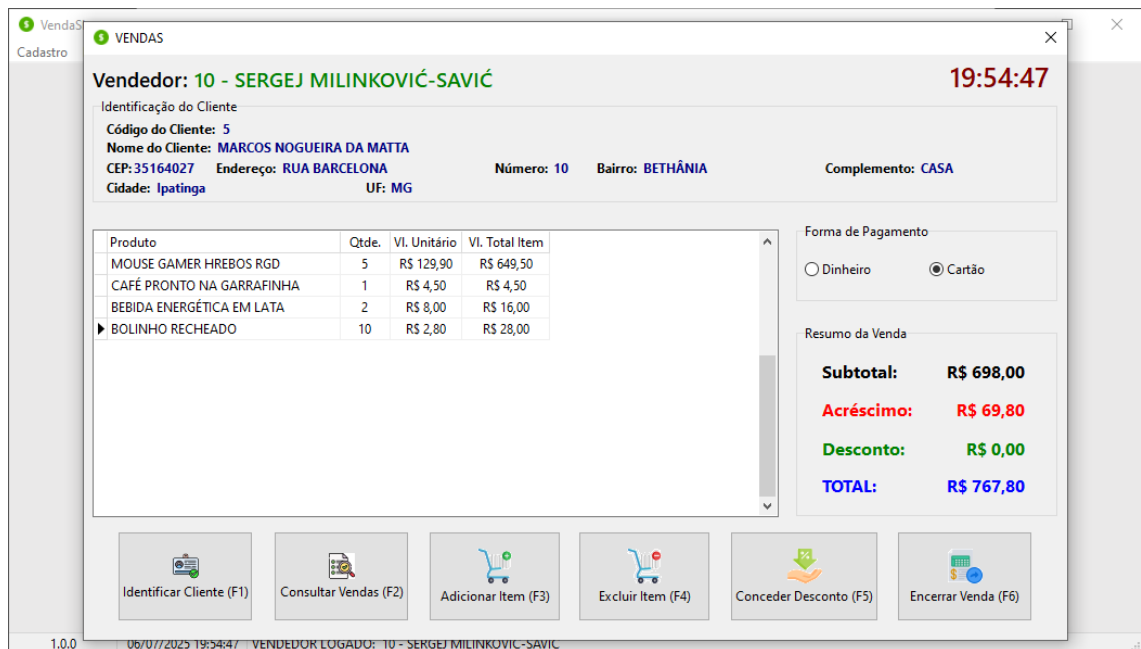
VendaS
Cadastro

VENDAS

Vendedor: 10 - SERGEJ MILINKOVIĆ-SAVIĆ
19:54:47

Identificação do Cliente
Código do Cliente: 5
Nome do Cliente: MARCOS NOGUEIRA DA MATTA
CEP: 35164027 Endereço: RUA BARCELONA Número: 10 Bairro: BETHÂNIA Complemento: CASA
Cidade: Ipatinga UF: MG

| Produto | Qtde. | Vl. Unitário | Vl. Total Item |
|---|---|---|---|
| MOUSE GAMER HREBOS RGD | 5 | R$ 129,90 | R$ 649,50 |
| CAFÉ PRONTO NA GARRAFINHA | 1 | R$ 4,50 | R$ 4,50 |
| BEBIDA ENERGÉTICA EM LATA | 2 | R$ 8,00 | R$ 16,00 |
| BOLINHO RECHEADO | 10 | R$ 2,80 | R$ 28,00 |

Forma de Pagamento
Dinheiro
Cartão

Resumo da Venda
Subtotal: R$ 698,00
Acréscimo: R$ 69,80
Desconto: R$ 0,00
TOTAL: R$ 767,80

Identificar Cliente (F1)
Consultar Vendas (F2)
Adicionar Item (F3)
Excluir Item (F4)
Conceder Desconto (F5)
Encerrar Venda (F6)

1.0.0 06/07/2025 19:54:47 VENDEDOR LOGADO: 10 - SERGEJ MILINKOVIĆ-SAVIĆ